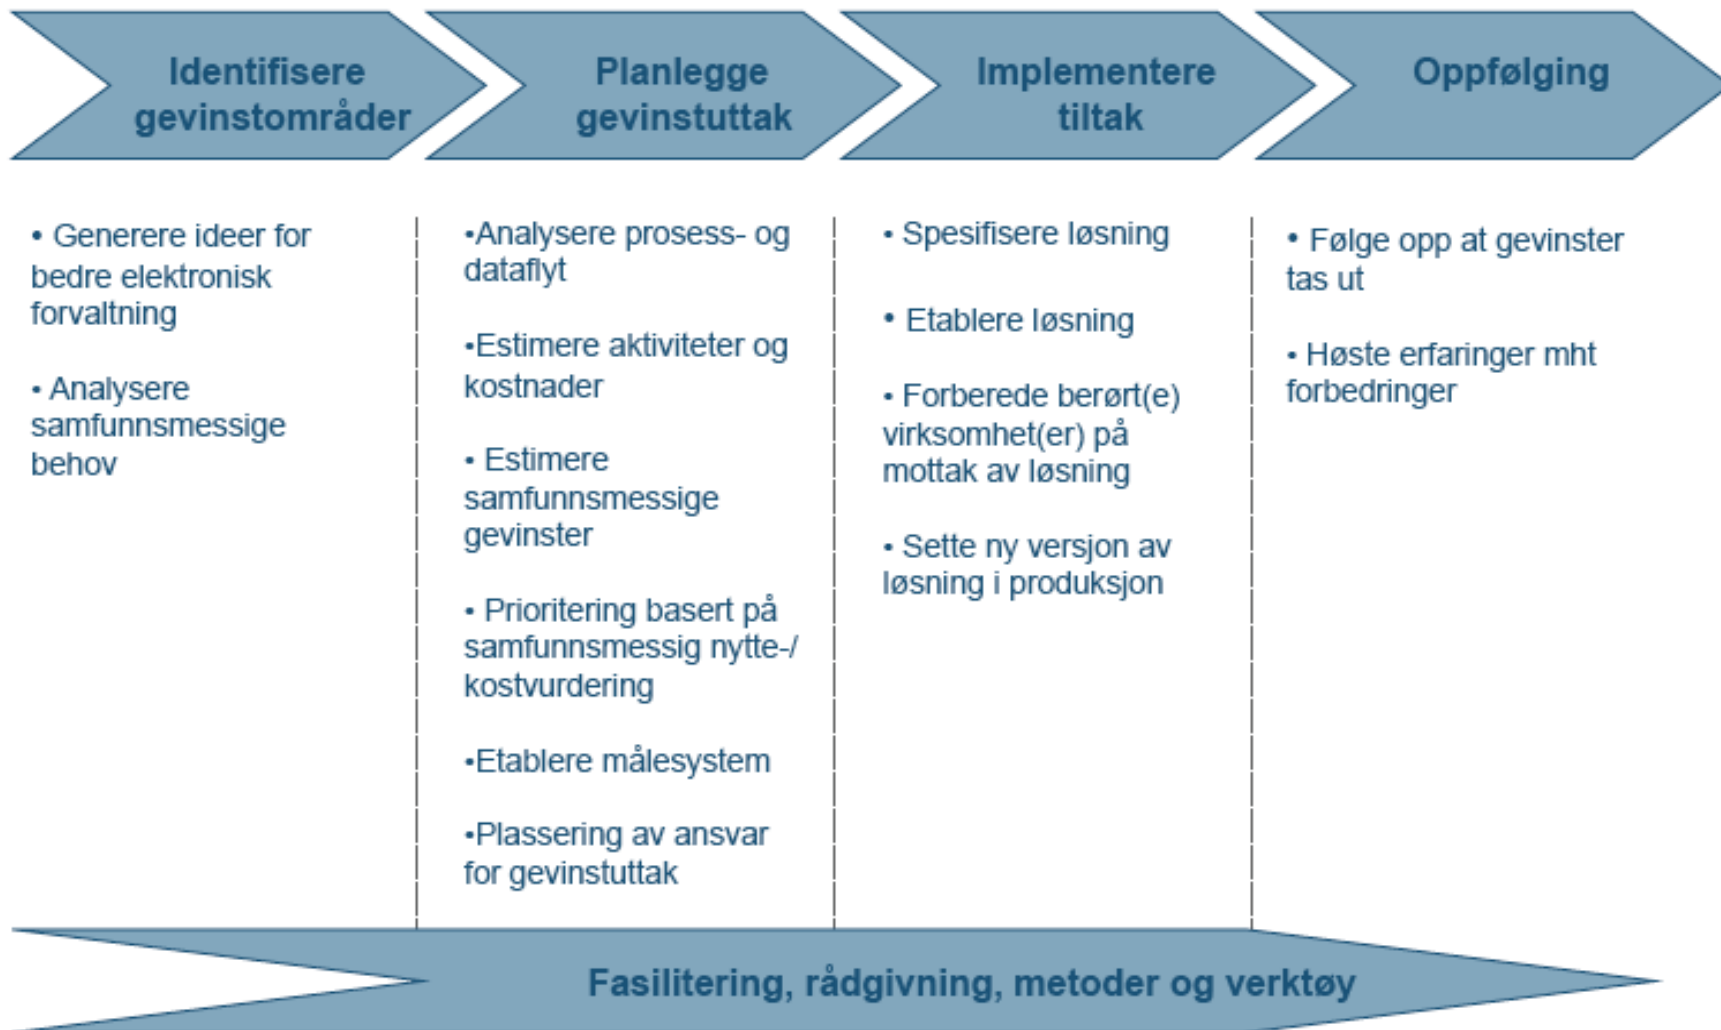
Identifisere gevinstområder

Planlegge gevinstuttak

Implementere tiltak

Oppfølging

• Generere ideer for bedre elektronisk forvaltning

• Analysere samfunnsmessige behov

•Analysere prosess- og dataflyt

•Estimere aktiviteter og kostnader

• Estimere samfunnsmessige gevinster

• Prioritering basert på samfunnsmessig nytte-/ kostvurdering

•Etablere målesystem

•Plassering av ansvar for gevinstuttak

• Spesifisere løsning

• Etablere løsning

• Forberede berørt(e) virksomhet(er) på mottak av løsning

• Sette ny versjon av løsning i produksjon

• Følge opp at gevinster tas ut

• Høste erfaringer mht forbedringer

Fasilitering, rådgivning, metoder og verktøy